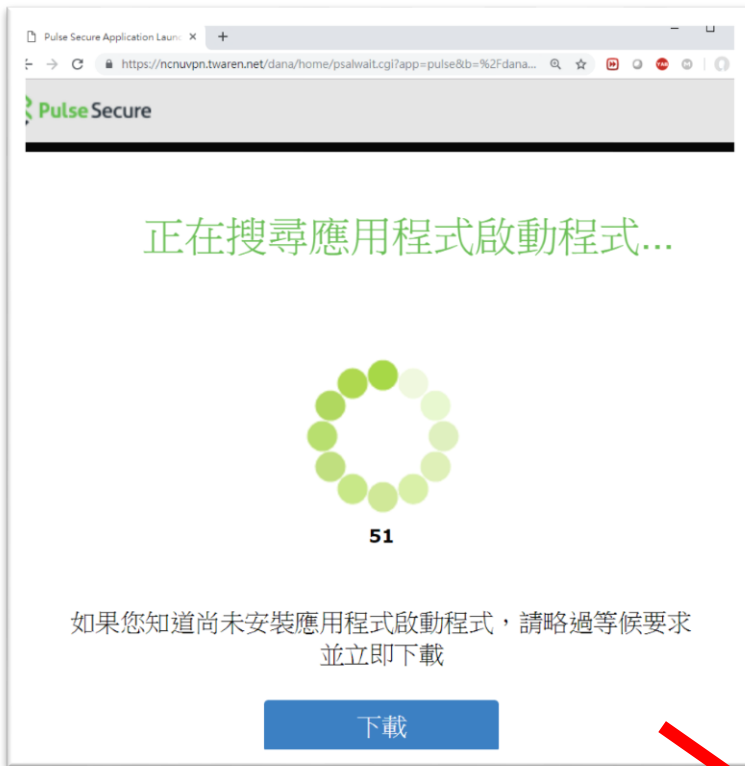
Pulse Secure Application Laun ×
+
https://ncnuvpn.twaren.net/dana/home/psalwait.cgi?app=pulse&b=%2Fdana...

Pulse Secure

正在搜尋應用程式啟動程式...

51

如果您知道尚未安裝應用程式啟動程式，請略過等候要求並立即下載

下載